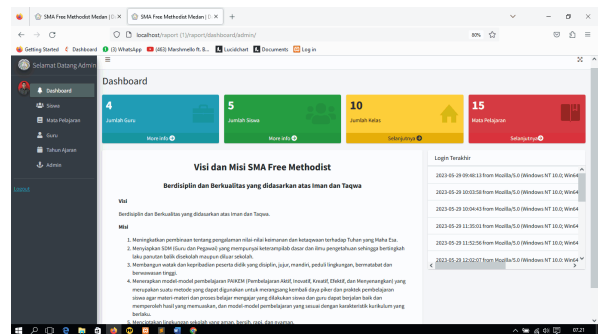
SMA Free Methodist Medan | D ×
SMA Free Methodist Medan | D ×
+
localhost/raport (1)/raport/dashboard/admin/
80%
Getting Started
Dashboard
(3) WhatsApp
(483) Marshmello ft. B...
Lucidchart
Documents
Log in

Selamat Datang Admin
Dashboard
Siswa
Mata Pelajaran
Guru
Tahun Ajaran
Admin
Logout

Dashboard

4
Jumlah Guru
More info

5
Jumlah Siswa
More info

10
Jumlah Kelas
Selanjutnya

15
Mata Pelajaran
Selanjutnya

Visi dan Misi SMA Free Methodist

Berdisiplin dan Berkualitas yang didasarkan atas Iman dan Taqwa

Visi

Berdisiplin dan Berkualitas yang didasarkan atas Iman dan Taqwa.

Misi

1. Meningkatkan pembinaan tentang pengalaman nilai-nilai keimanan dan ketaqwaan terhadap Tuhan yang Maha Esa.
2. Menyiapkan SDM (Guru dan Pegawai) yang mempunyai keteramplilab dasar dan ilmu pengetahuan sehingga berlingkali laku panutan baiik disekolah maupun diluar sekolah.
3. Membangun watak dan kepribadian peserta didik yang disiplin, jujur, mandiri, peduli lingkungan, bermartabat dan berwawasan tinggi.
4. Menerapkan model-model pembelajaran PAIKEM (Pembelajaran Aktif, Inovatif, Kreatif, Efektif, dan Menyenangkan) yang merupakan suatu metode yang dapat digunakan untuk merangsang kembali daya piker dan praktek pembelajaran siswa agar materi-materi dan proses belajar mengajar yang dilakukan siswa dan guru dapat berjalan baik dan memperoleh hasil yang memuaskan, dan model-model pembelajaran yang sesuai dengan karakteristik kurikulum yang berlaku.
5. Menciptakan lingkungan sekolah yang aman, bersih, rapi, dan nyaman.

Login Terakhir

2023-05-29 09:48:13 from Mozilla/5.0 (Windows NT 10.0; Win64
2023-05-29 10:03:58 from Mozilla/5.0 (Windows NT 10.0; Win64
2023-05-29 10:04:43 from Mozilla/5.0 (Windows NT 10.0; Win64
2023-05-29 11:35:01 from Mozilla/5.0 (Windows NT 10.0; Win64
2023-05-29 11:52:56 from Mozilla/5.0 (Windows NT 10.0; Win64
2023-05-29 12:02:07 from Mozilla/5.0 (Windows NT 10.0; Win64

07:21